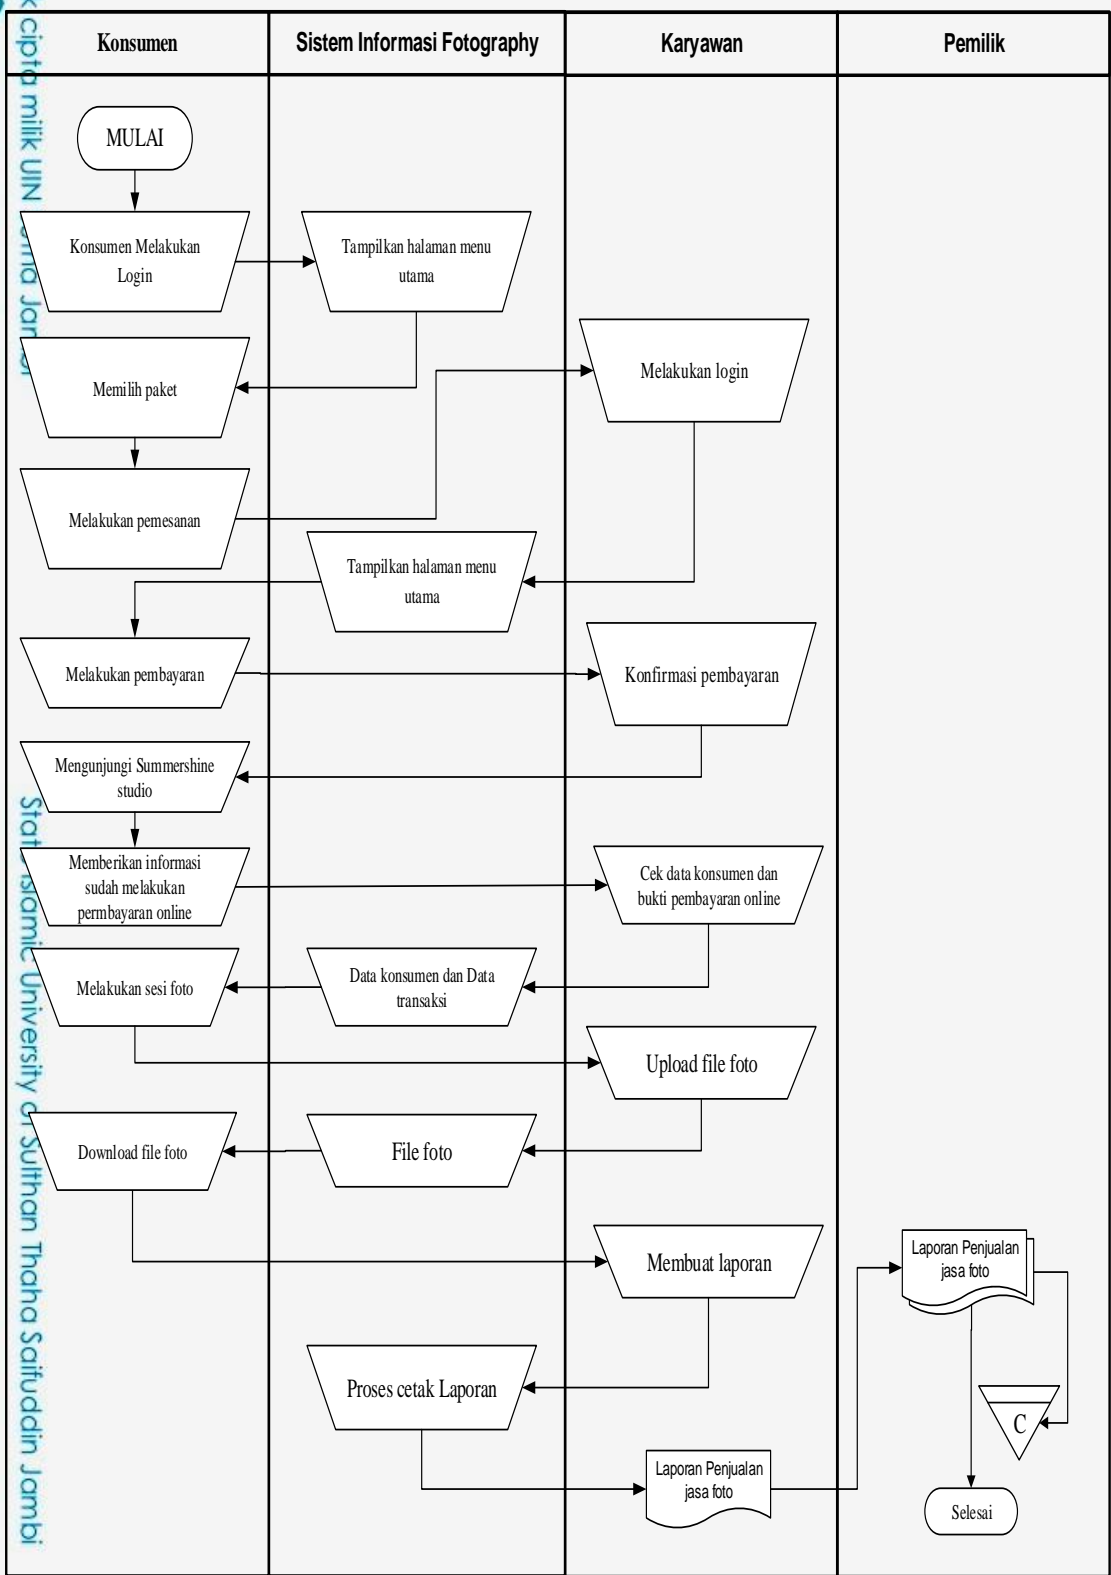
| Konsumen | Sistem Informasi Fotography | Karyawan | Pemilik |
|---|---|---|---|

MULAI

Konsumen Melakukan Login

Tampilkan halaman menu utama

Memilih paket

Melakukan login

Melakukan pemesanan

Tampilkan halaman menu utama

Melakukan pembayaran

Konfirmasi pembayaran

Mengunjungi Summershine studio

Memberikan informasi sudah melakukan permbayaran online

Cek data konsumen dan bukti pembayaran online

Melakukan sesi foto

Data konsumen dan Data transaksi

Upload file foto

Download file foto

File foto

Membuat laporan

Laporan Penjualan jasa foto

Proses cetak Laporan

C

Laporan Penjualan jasa foto

Selesai

cipta milik UIN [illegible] Jam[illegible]

Stat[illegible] Islamic University of Sulthan Thaha Saifuddin Jambi